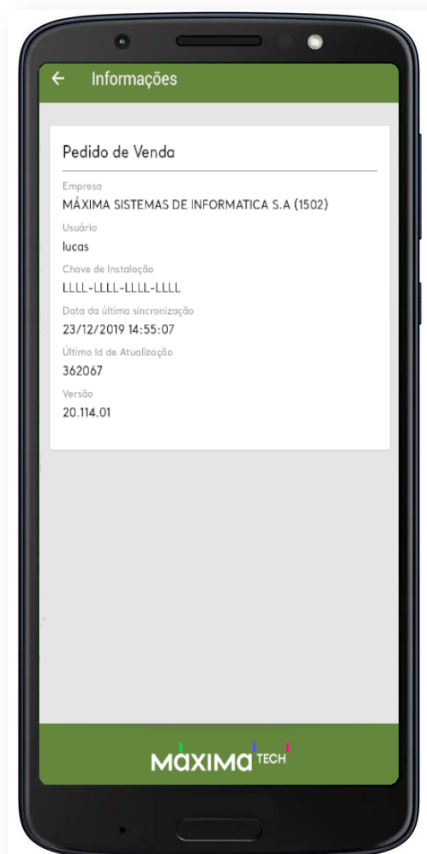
Informações

Pedido de Venda

Empresa
MÁXIMA SISTEMAS DE INFORMATICA S.A (1502)

Usuário
lucas

Chave de Instalação
LLLL-LLLL-LLLL-LLLL

Data da última sincronização
23/12/2019 14:55:07

Último Id de Atualização
362067

Versão
20.114.01

maxima TECH